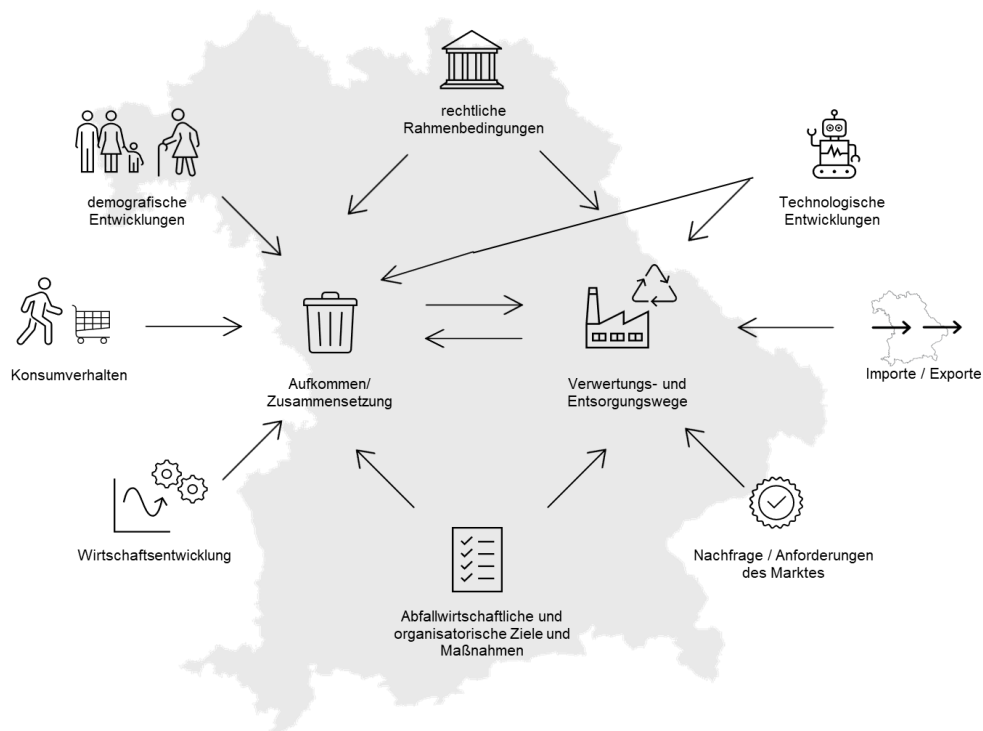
rechtliche Rahmenbedingungen

demografische Entwicklungen

Technologische Entwicklungen

Konsumverhalten

Aufkommen/ Zusammensetzung

Verwertungs- und Entsorgungswege

Importe / Exporte

Wirtschaftsentwicklung

Nachfrage / Anforderungen des Marktes

Abfallwirtschaftliche und organisatorische Ziele und Maßnahmen